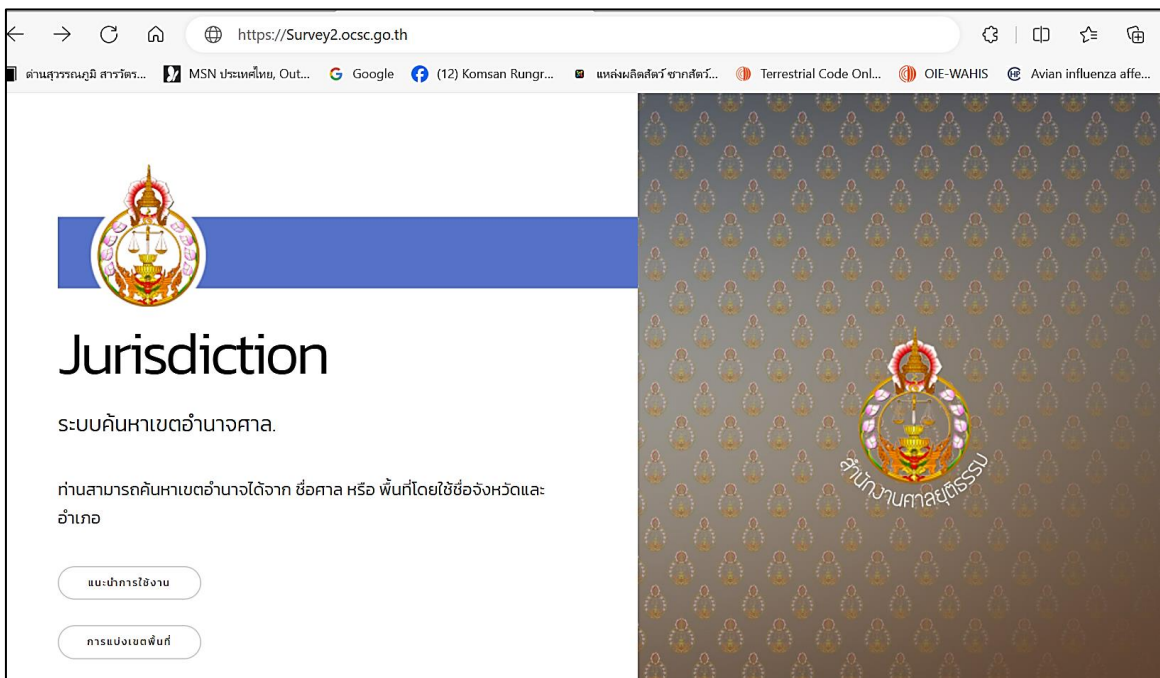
https://Survey2.ocsc.go.th

ด่านสุวรรณภูมิ สารวัตร... MSN ประเทศไทย, Out... Google (12) Komsan Rungr... แหล่งผลิตสัตว์ ซากสัตว์... Terrestrial Code Onl... OIE-WAHIS Avian influenza affe...

Jurisdiction

ระบบค้นหาเขตอำนาจศาล.

ท่านสามารถค้นหาเขตอำนาจได้จาก ชื่อศาล หรือ พื้นที่โดยใช้ชื่อจังหวัดและอำเภอ

แนะนำการใช้งาน

การแบ่งเขตพื้นที่

สำนักงานศาลยุติธรรม